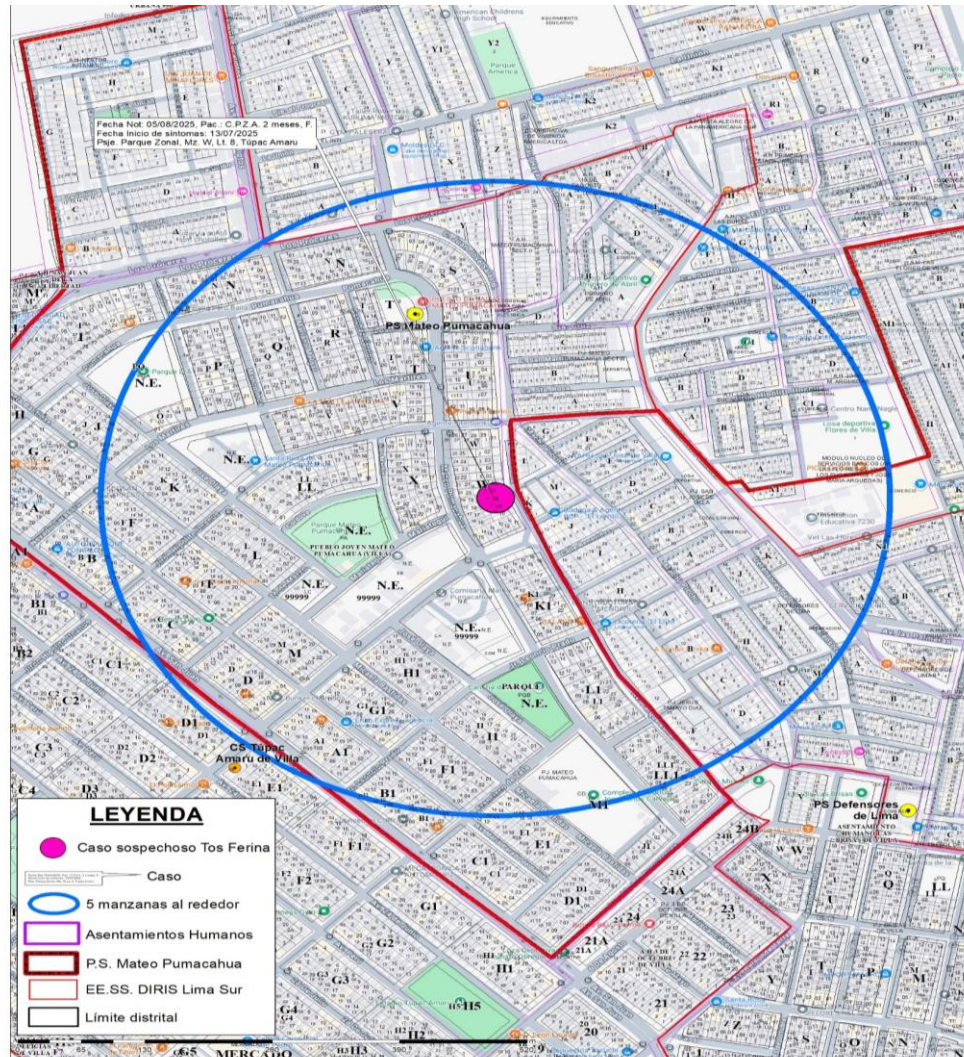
Fecha Not: 05/08/2025, Pac : C.P.Z.A. 2 meses, F.
Fecha Inicio de síntomas: 13/07/2025
Psje. Parque Zonal, Mz. W, Lt. 8, Túpac Amaru

PS Mateo Pumacahua

PS Defensores de Lima

CS Túpac Amaru de Villa

Parque America

Centro Naval Nagle

Losa deportiva Flores de Villa

PUEBLO JOVEN MATEO PUMACAHUA

PARQUE

P.J. MATEO PUMACAHUA

N.E.
N.E.
N.E.
N.E.
N.E. 99999
N.E. 99999
N.E. 99999
N.E.

LEYENDA
Caso sospechoso Tos Ferina
Caso
5 manzanas al rededor
Asentamientos Humanos
P.S. Mateo Pumacahua
EE.SS. DIRIS Lima Sur
Límite distrital

MERCADO